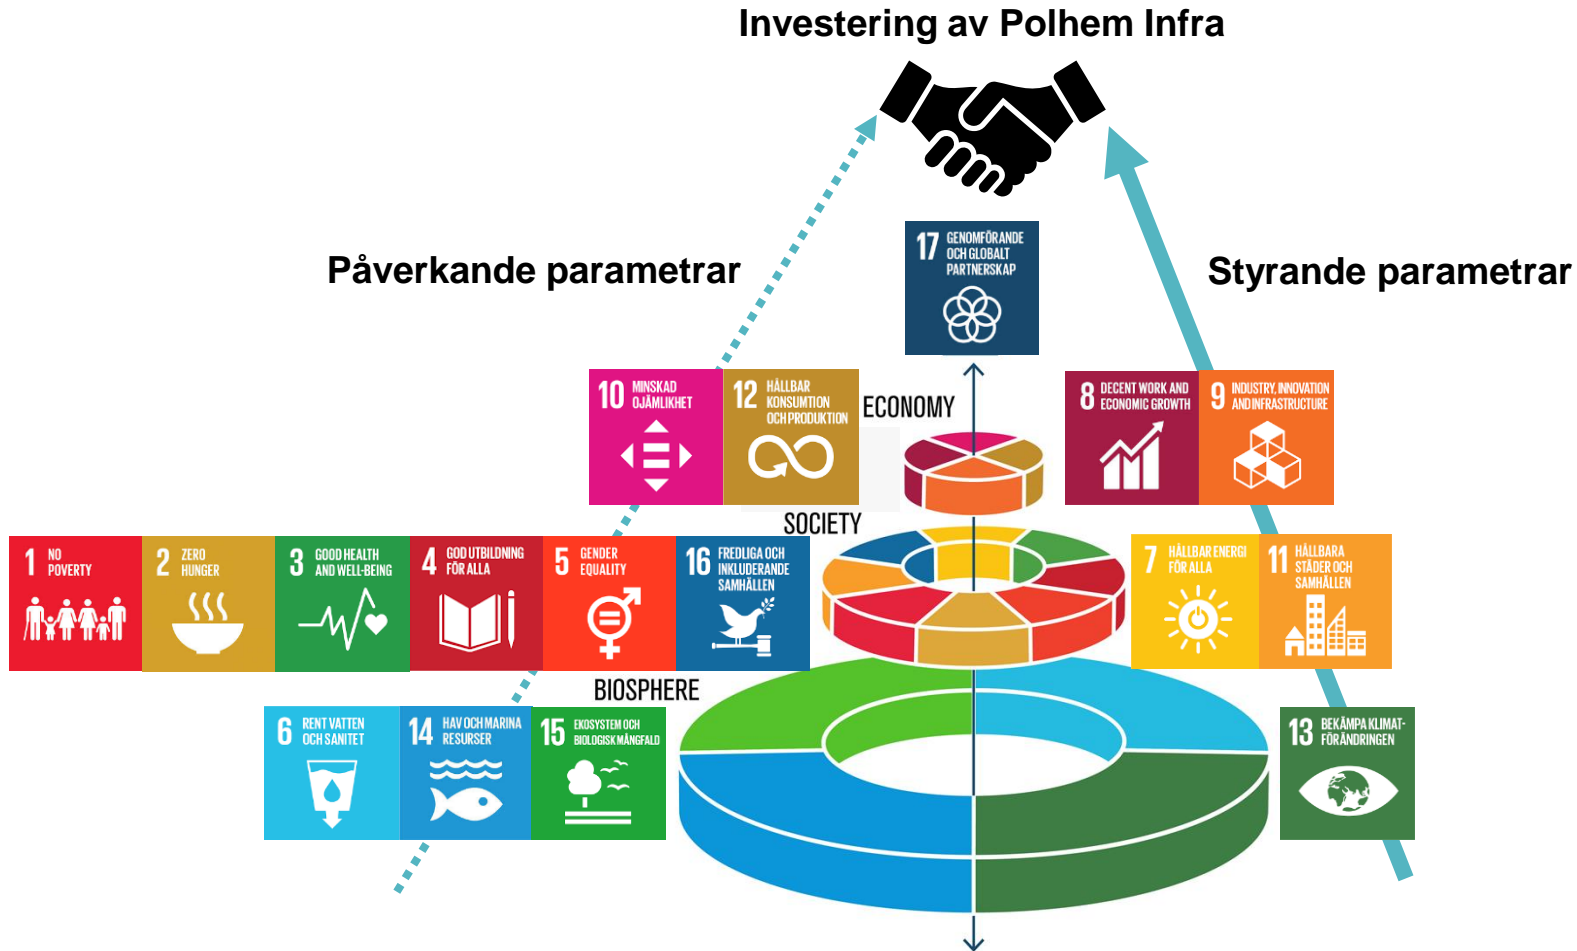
Investering av Polhem Infra

Påverkande parametrar

Styrande parametrar

17 GENOMFÖRANDE OCH GLOBALT PARTNERSKAP

ECONOMY

10 MINSKAD OJÄMLIKHET

12 HÅLLBAR KONSUMTION OCH PRODUKTION

8 DECENT WORK AND ECONOMIC GROWTH

9 INDUSTRY, INNOVATION AND INFRASTRUCTURE

SOCIETY

1 NO POVERTY

2 ZERO HUNGER

3 GOOD HEALTH AND WELL-BEING

4 GOD UTBILDNING FÖR ALLA

5 GENDER EQUALITY

16 FREDLIGA OCH INKLUDERANDE SAMHÄLLEN

7 HÅLLBAR ENERGI FÖR ALLA

11 HÅLLBARA STÄDER OCH SAMHÄLLEN

BIOSPHERE

6 RENT VATTEN OCH SANITET

14 HAV OCH MARINA RESURSER

15 EKOSYSTEM OCH BIOLOGISK MÅNGFALD

13 BEKÄMPA KLIMATFÖRÄNDRINGEN